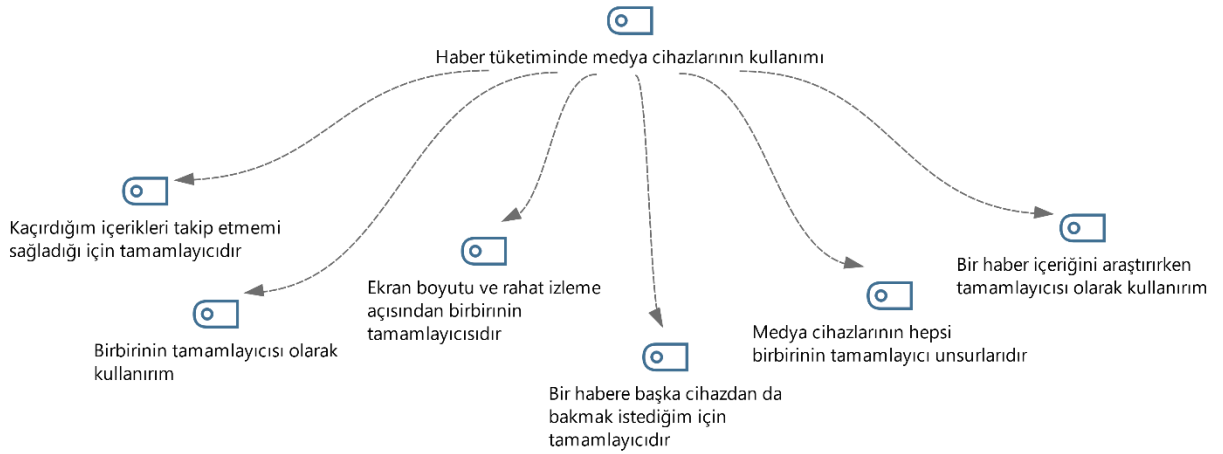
Haber tüketiminde medya cihazlarının kullanımı

Kaçırdığım içerikleri takip etmemi sağladığı için tamamlayıcıdır

Birbirinin tamamlayıcısı olarak kullanırım

Ekran boyutu ve rahat izleme açısından birbirinin tamamlayıcısıdır

Bir habere başka cihazdan da bakmak istediğim için tamamlayıcıdır

Medya cihazlarının hepsi birbirinin tamamlayıcı unsurlarıdır

Bir haber içeriğini araştırırken tamamlayıcısı olarak kullanırım